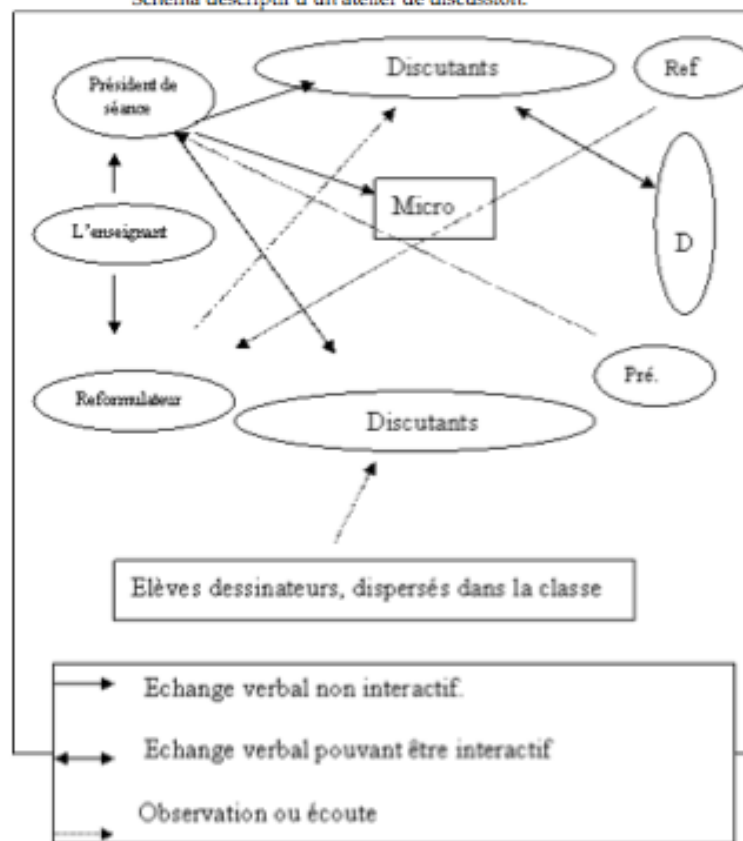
Schéma descriptif d'un atelier de discussion.

Président de séance

Discutants

Ref

L'enseignant

Micro

D

Reformulateur

Discutants

Pré.

Elèves dessinateurs, dispersés dans la classe

Echange verbal non interactif.

Echange verbal pouvant être interactif

Observation ou écoute